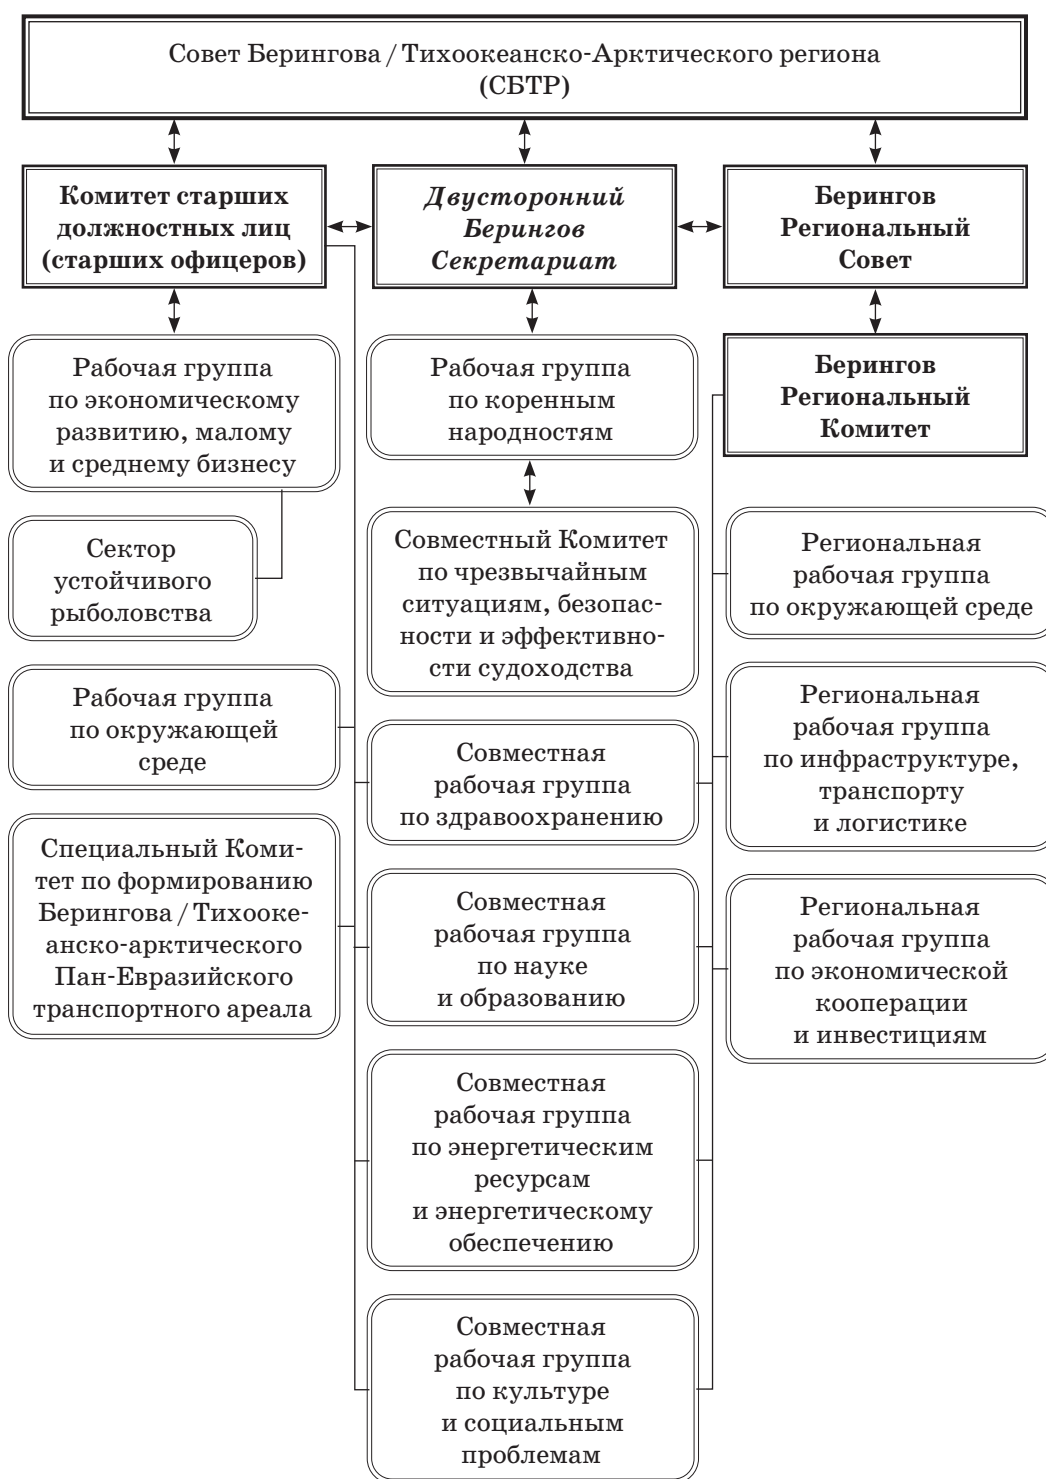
Совет Берингова / Тихоокеанско-Арктического региона (СБТР)

**Комитет старших должностных лиц (старших офицеров)**

*Двусторонний Берингов Секретариат*

**Берингов Региональный Совет**

Рабочая группа по экономическому развитию, малому и среднему бизнесу

Сектор устойчивого рыболовства

Рабочая группа по окружающей среде

Специальный Комитет по формированию Берингова / Тихоокеанско-арктического Пан-Евразийского транспортного ареала

Рабочая группа по коренным народностям

Совместный Комитет по чрезвычайным ситуациям, безопасности и эффективности судоходства

Совместная рабочая группа по здравоохранению

Совместная рабочая группа по науке и образованию

Совместная рабочая группа по энергетическим ресурсам и энергетическому обеспечению

Совместная рабочая группа по культуре и социальным проблемам

**Берингов Региональный Комитет**

Региональная рабочая группа по окружающей среде

Региональная рабочая группа по инфраструктуре, транспорту и логистике

Региональная рабочая группа по экономической кооперации и инвестициям